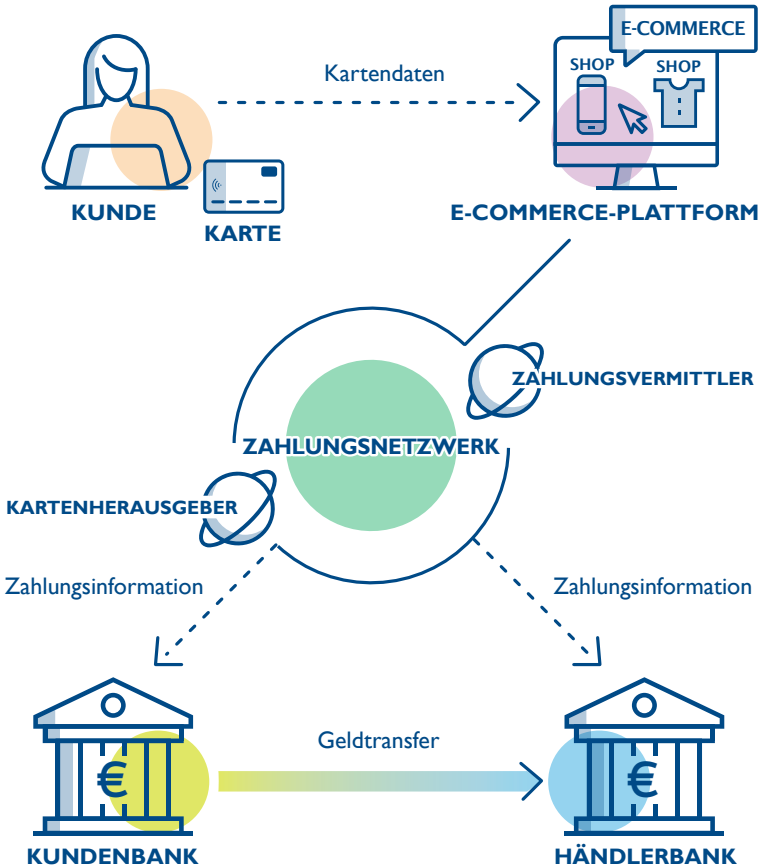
Kartendaten

E-COMMERCE

SHOP

SHOP

KUNDE

KARTE

E-COMMERCE-PLATTFORM

ZAHLUNGSVERMITTLER

ZAHLUNGSNETZWERK

KARTENHERAUSGEBER

Zahlungsinformation

Zahlungsinformation

Geldtransfer

€

€

KUNDENBANK

HÄNDLERBANK